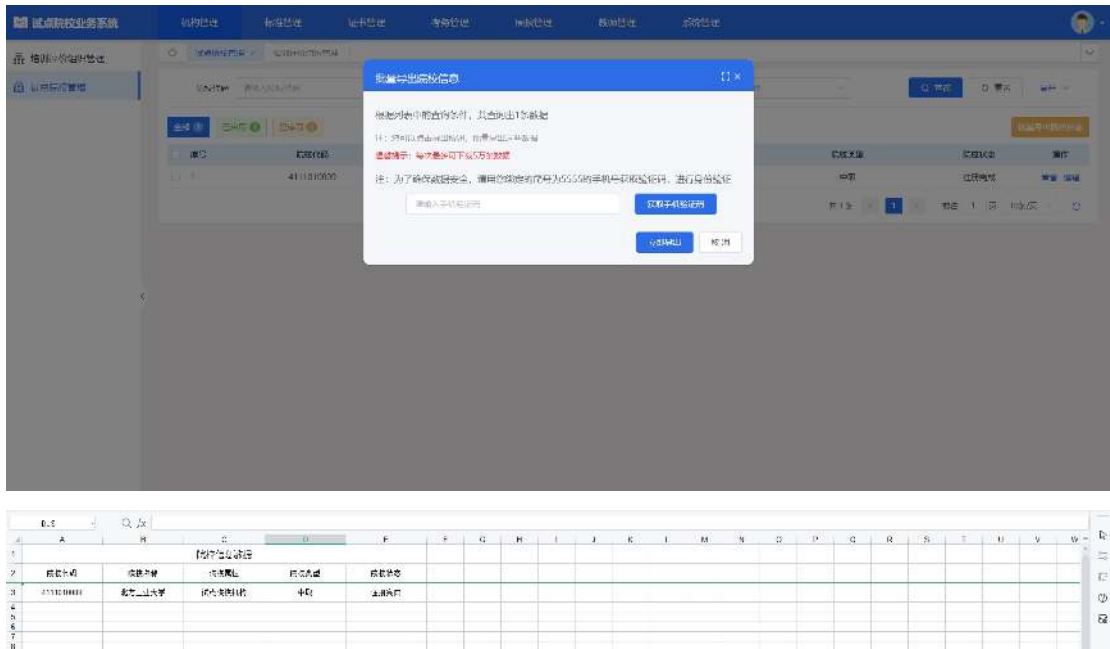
试点院校业务系统

机构管理 标准管理 证书管理 考务管理 培训管理 数据管理 系统管理

培训考核站点管理

院校管理

批量导出院校信息

根据列表中的查询条件，共会导出1条数据

注：为了确保数据安全，请向您绑定的尾号为5555的手机号获取短信验证码，进行身份验证

请输入手机验证码

获取手机验证码

确定导出 取消

全部 已审核 待审核

序号 院校代码

1 4111010000

院校类型 审核状态 操作

中职 已审核 查看 编辑

共1条 1 前往 1 页 10条/页

批量导出院校信息

| | A | B | C | D | E |
|---|---|---|---|---|---|
| 1 | | | 院校信息数据 | | |
| 2 | 院校代码 | 院校名称 | 院校属性 | 院校类型 | 院校状态 |
| 3 | 4111010000 | 北京工业大学 | 试点院校机构 | 中职 | 正常使用 |